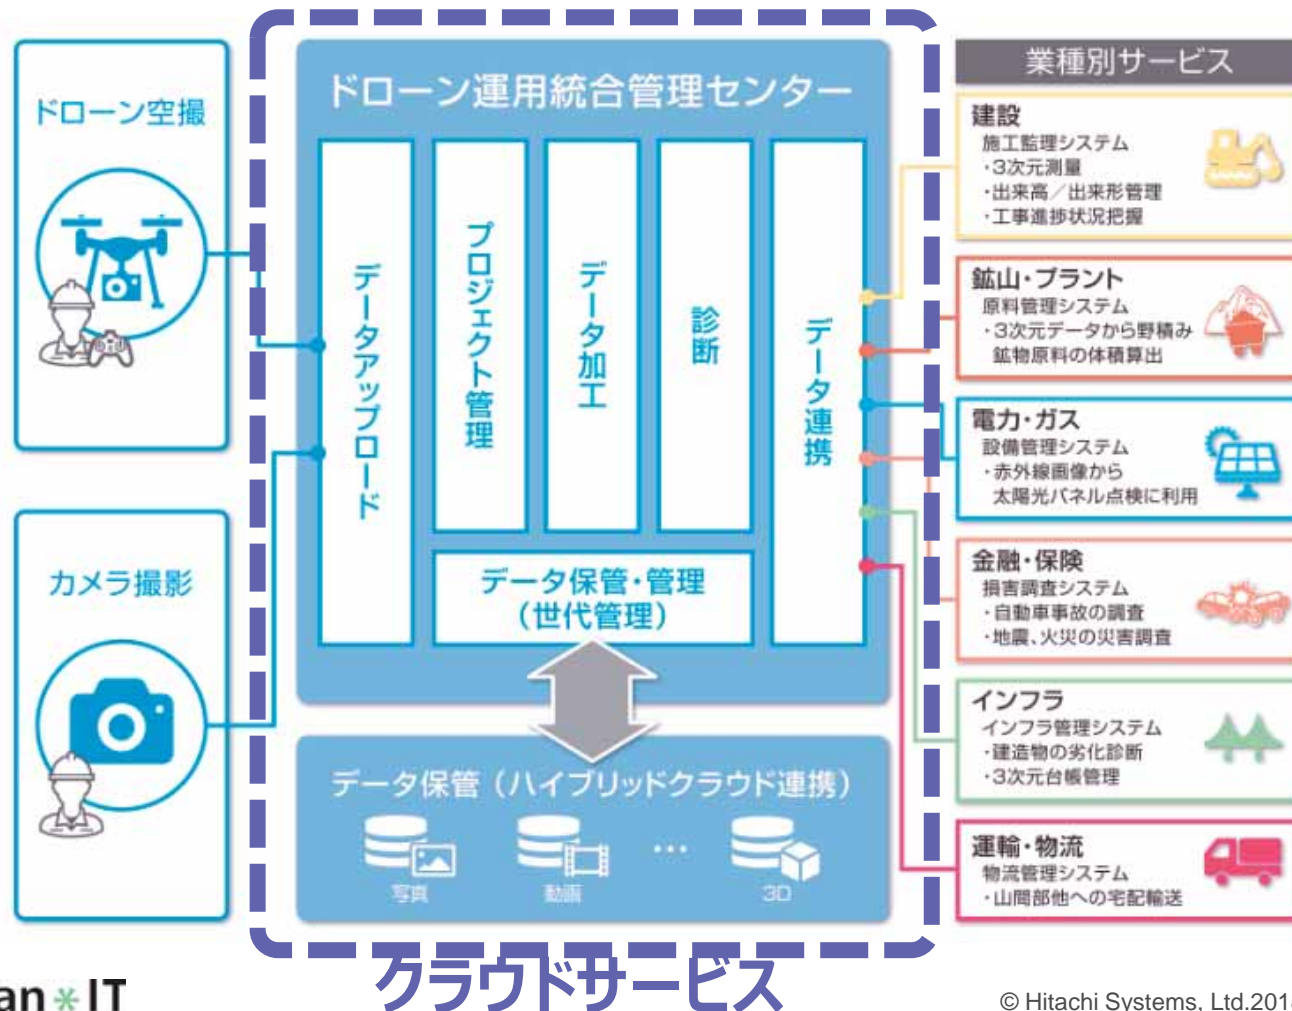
ドローン空撮

カメラ撮影

ドローン運用統合管理センター

データアップロード

プロジェクト管理

データ加工

診断

データ連携

データ保管・管理
(世代管理)

データ保管(ハイブリッドクラウド連携)

写真

動画

…

3D

クラウドサービス

業種別サービス

建設
施工監理システム
・3次元測量
・出来高/出来形管理
・工事進捗状況把握

鉱山・プラント
原料管理システム
・3次元データから野積み鉱物原料の体積算出

電力・ガス
設備管理システム
・赤外線画像から太陽光パネル点検に利用

金融・保険
損害調査システム
・自動車事故の調査
・地震、火災の災害調査

インフラ
インフラ管理システム
・建造物の劣化診断
・3次元台帳管理

運輸・物流
物流管理システム
・山間部他への宅配輸送

an＊IT

© Hitachi Systems, Ltd.201